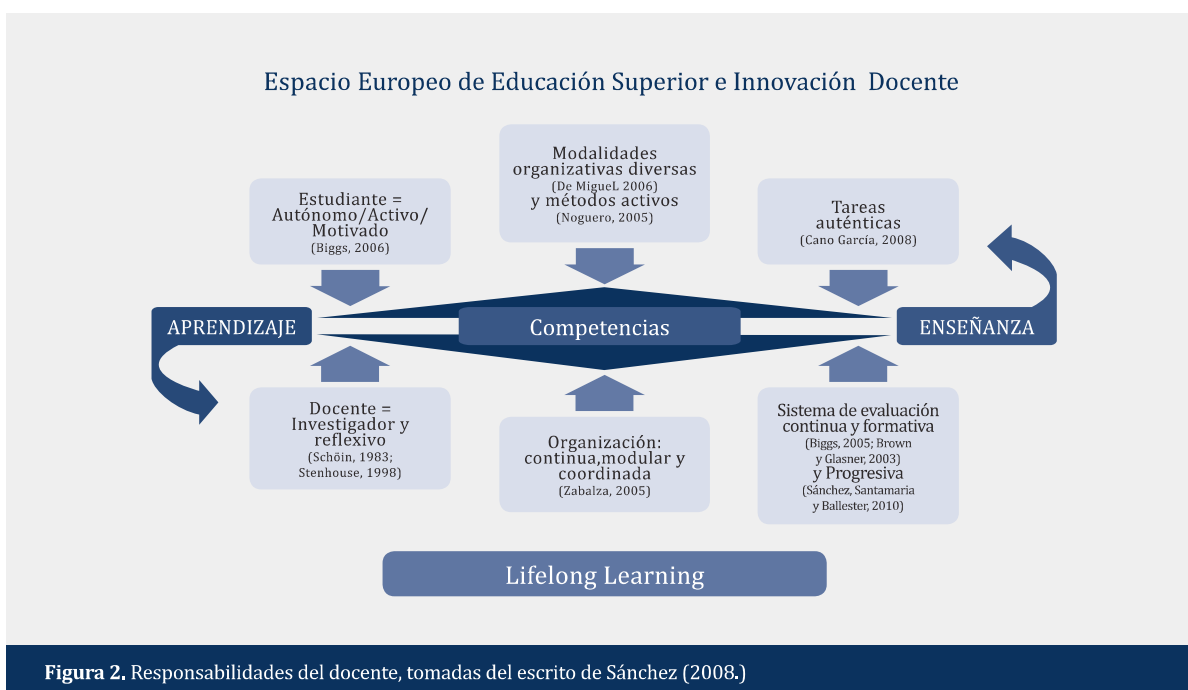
Espacio Europeo de Educación Superior e Innovación Docente

Estudiante = Autónomo/Activo/ Motivado
(Biggs, 2006)

Modalidades organizativas diversas
(De MigueL 2006)
y métodos activos
(Noguero, 2005)

Tareas auténticas
(Cano García, 2008)

APRENDIZAJE

Competencias

ENSEÑANZA

Docente = Investigador y reflexivo
(Schöin, 1983; Stenhouse, 1998)

Organización: continua,modular y coordinada
(Zabalza, 2005)

Sistema de evaluación continua y formativa
(Biggs, 2005; Brown y Glasner, 2003)
y Progresiva
(Sánchez, Santamaria y Ballester, 2010)

Lifelong Learning

Figura 2. Responsabilidades del docente, tomadas del escrito de Sánchez (2008.)